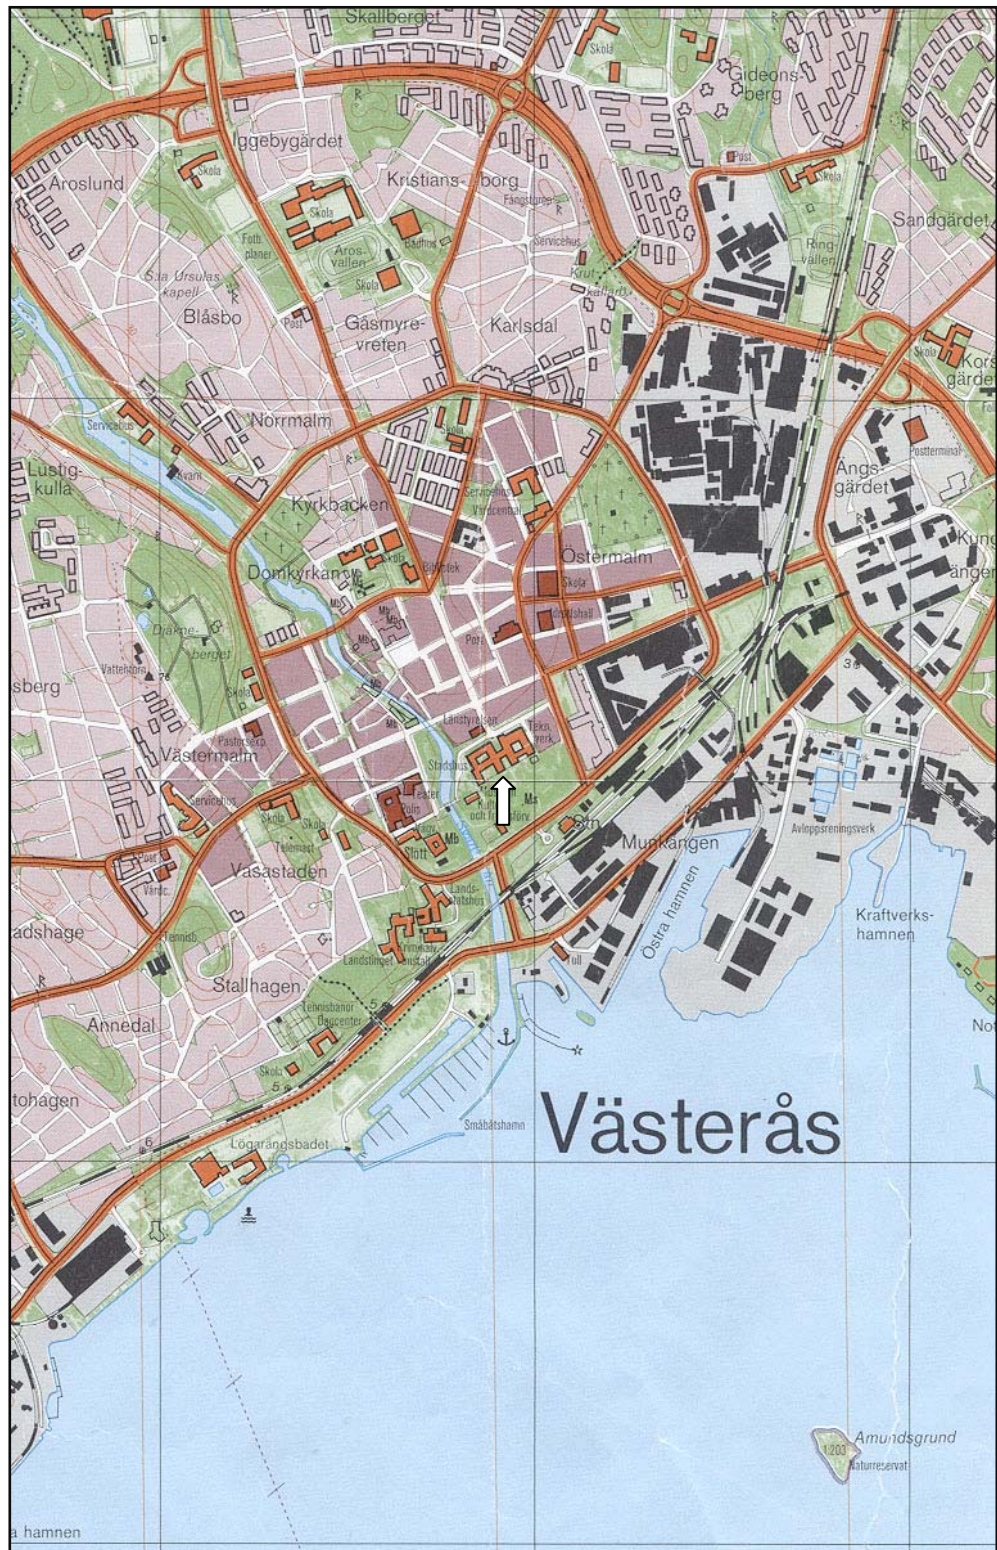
Skallberget
Skola
Gideonsberg
Iggebygärdet
Post
Skola
Aroslund
Skola
Kristiansborg
Fängstorget
Sandgärdet
Skola
Fotb. planer
Arosvallen
Badhus
Servicehus
Ringvallen
Skola
S:ta Ursulas kapell
Krutkällaren
Blåsbo
Post
Gåsmyrevreten
Karlsdal
Skola
Korsgärdet
Skola
Norrmalm
Postterminal
Servicehus
Lustigkulla
Avarn
Servicehus
Vårdcentral
Ängsgärdet
Kyrkbacken
Domkyrkan
Skola
Bibliotek
Östermalm
Skola
Idrottshall
Kungsängen
Post
Drakberget
Vattentorn
Mb
sberg
Skola
Länsstyrelsen
Tekn. verk
Västermalm
Pastorsexp.
Stadshus
Servicehus
Teater
Polis
Kult.- och Fritid.
Ms
Stn
Skola
Skola
Telemast
Slott
Mb
Munkängen
Avloppsreningsverk
Post
Vårdc.
Vasastaden
Landstingshus
Östra hamnen
Kraftverkshamnen
adshage
Tennisb.
Landstinget
Anstalt
Tull
Stallhagen
Tennisbanor
Daycenter
Annedal
Not
Skola
tohagen
Västerås
Småbåtshamn
Lögarängsbadet
Amundsgrund
1:203
Naturreservat
a hamnen